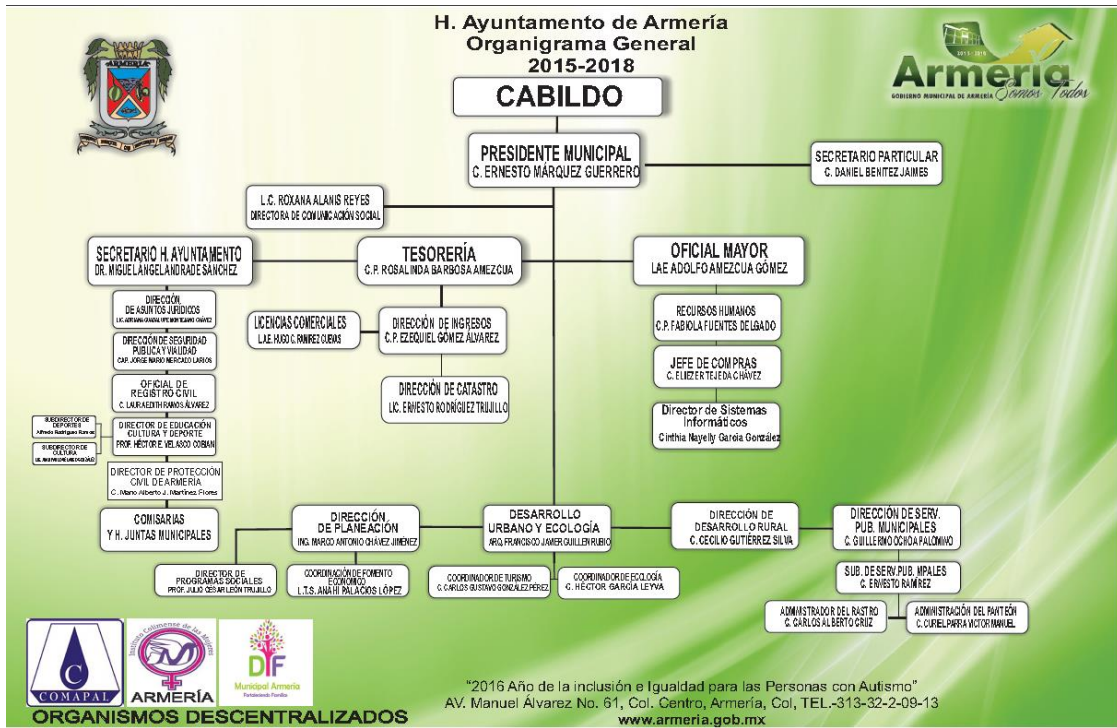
H. Ayuntamiento de Armería
Organigrama General
2015-2018

ARMERIA

2015 - 2018
Armería
GOBIERNO MUNICIPAL DE ARMERÍA Somos Todos

CABILDO

PRESIDENTE MUNICIPAL
C. ERNESTO MÁRQUEZ GUERRERO

SECRETARIO PARTICULAR
C. DANIEL BENITEZ JAIMES

L.C. ROXANA ALANIS REYES
DIRECTORA DE COMUNICACIÓN SOCIAL

SECRETARIO H. AYUNTAMENTO
DR. MIGUEL ANGEL ANDRADE SÁNCHEZ

TESORERÍA
C.P. ROSALINDA BARBOSA AMEZCUA

OFICIAL MAYOR
LAE ADOLFO AMEZCUA GÓMEZ

DIRECCIÓN DE ASUNTOS JURIDICOS
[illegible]

DIRECCIÓN DE SEGURIDAD PUBLICA Y VIALIDAD
CAP. JORGE MARIO MERCADO LARIOS

OFICIAL DE REGISTRO CIVIL
C. LAURA EDITH RAMOS ÁLVAREZ

SUBDIRECTOR DE DEPORTES
Alfredo Rodríguez Ramos

SUBDIRECTOR DE CULTURA
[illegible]

DIRECTOR DE EDUCACIÓN CULTURA Y DEPORTE
PROF. HÉCTOR E. VELASCO COBIAN

DIRECTOR DE PROTECCIÓN CIVIL DE ARMERÍA
C. Mario Alberto J. Martínez Flores

COMISARIAS Y H. JUNTAS MUNICIPALES

LICENCIAS COMERCIALES
L.A.E. HUGO C. RAMÍREZ CUEVAS

DIRECCIÓN DE INGRESOS
C.P. EZEQUIEL GÓMEZ ÁLVAREZ

DIRECCIÓN DE CATASTRO
LIC. ERNESTO RODRÍGUEZ TRUJILLO

RECURSOS HUMANOS
C.P. FABIOLA FUENTES DELGADO

JEFE DE COMPRAS
C. ELIEZER TEJEDA CHÁVEZ

Director de Sistemas Informáticos
Cinthia Nayelly García González

DIRECCIÓN DE PLANEACIÓN
ING. MARCO ANTONIO CHAVEZ JIMENEZ

DIRECTOR DE PROGRAMAS SOCIALES
PROF. JULIO CÉSAR LEÓN TRUJILLO

COORDINACIÓN DE FOMENTO ECONÓMICO
L.T.S. ANAHÍ PALACIOS LÓPEZ

DESARROLLO URBANO Y ECOLOGÍA
ARQ. FRANCISCO JAVIER GUILLEN RUBIO

COORDINADOR DE TURISMO
C. CARLOS GUSTAVO GONZALEZ PÉREZ

COORDINADOR DE ECOLOGÍA
C. HÉCTOR GARCÍA LEYVA

DIRECCIÓN DE DESARROLLO RURAL
C. CECILIO GUTIÉRREZ SILVA

DIRECCIÓN DE SERV. PUB. MUNICIPALES
C. GUILLERMO OCHOA PALOMINO

SUB. DE SERV. PUB. MPALES
C. ERNESTO RAMÍREZ

ADMINISTRADOR DEL RASTRO
C. CARLOS ALBERTO CRUZ

ADMINISTRACIÓN DEL PANTEÓN
C. CURIEL PARRA VICTOR MANUEL

COMAPAL
Instituto Colimense de las Mujeres
ARMERÍA
DIF Municipal Armería
ORGANISMOS DESCENTRALIZADOS

"2016 Año de la inclusión e Igualdad para las Personas con Autismo"
AV. Manuel Álvarez No. 61, Col. Centro, Armería, Col, TEL.-313-32-2-09-13
www.armeria.gob.mx